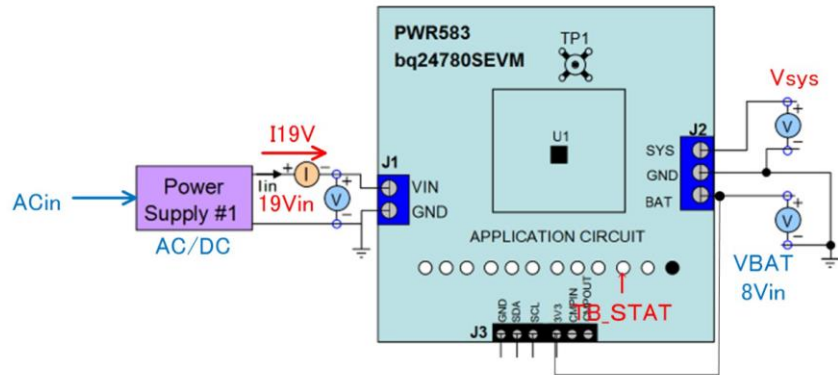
PWR583
bq24780SEVM

TP1

U1

I19V

+ I −

Iin

+ V −

ACin

Power Supply #1

AC/DC

19Vin

J1
VIN
GND

APPLICATION CIRCUIT

J2
SYS
GND
BAT

Vsys

+ V −

+ V −

VBAT
8Vin

TB_STAT

J3
GND
SDA
SCL
3V3
CMPIN
CMPOUT